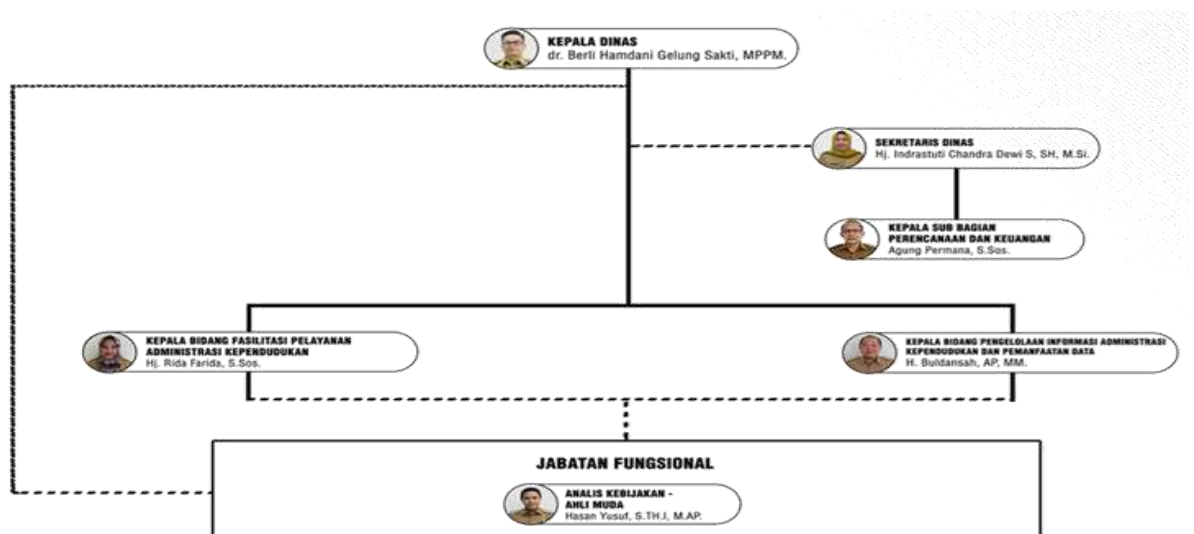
KEPALA DINAS
dr. Berli Hamdani Gelung Sakti, MPPM.

SEKRETARIS DINAS
Hj. Indrastuti Chandra Dewi S, SH, M.Si.

KEPALA SUB BAGIAN PERENCANAAN DAN KEUANGAN
Agung Permana, S.Sos.

KEPALA BIDANG FASILITASI PELAYANAN ADMINISTRASI KEPENDUDUKAN
Hj. Rida Farida, S.Sos.

KEPALA BIDANG PENGELOLAAN INFORMASI ADMINISTRASI KEPENDUDUKAN DAN PEMANFAATAN DATA
H. Buldansah, AP, MM.

JABATAN FUNGSIONAL

ANALIS KEBIJAKAN - AHLI MUDA
Hasan Yusuf, S.TH.I, M.AP.